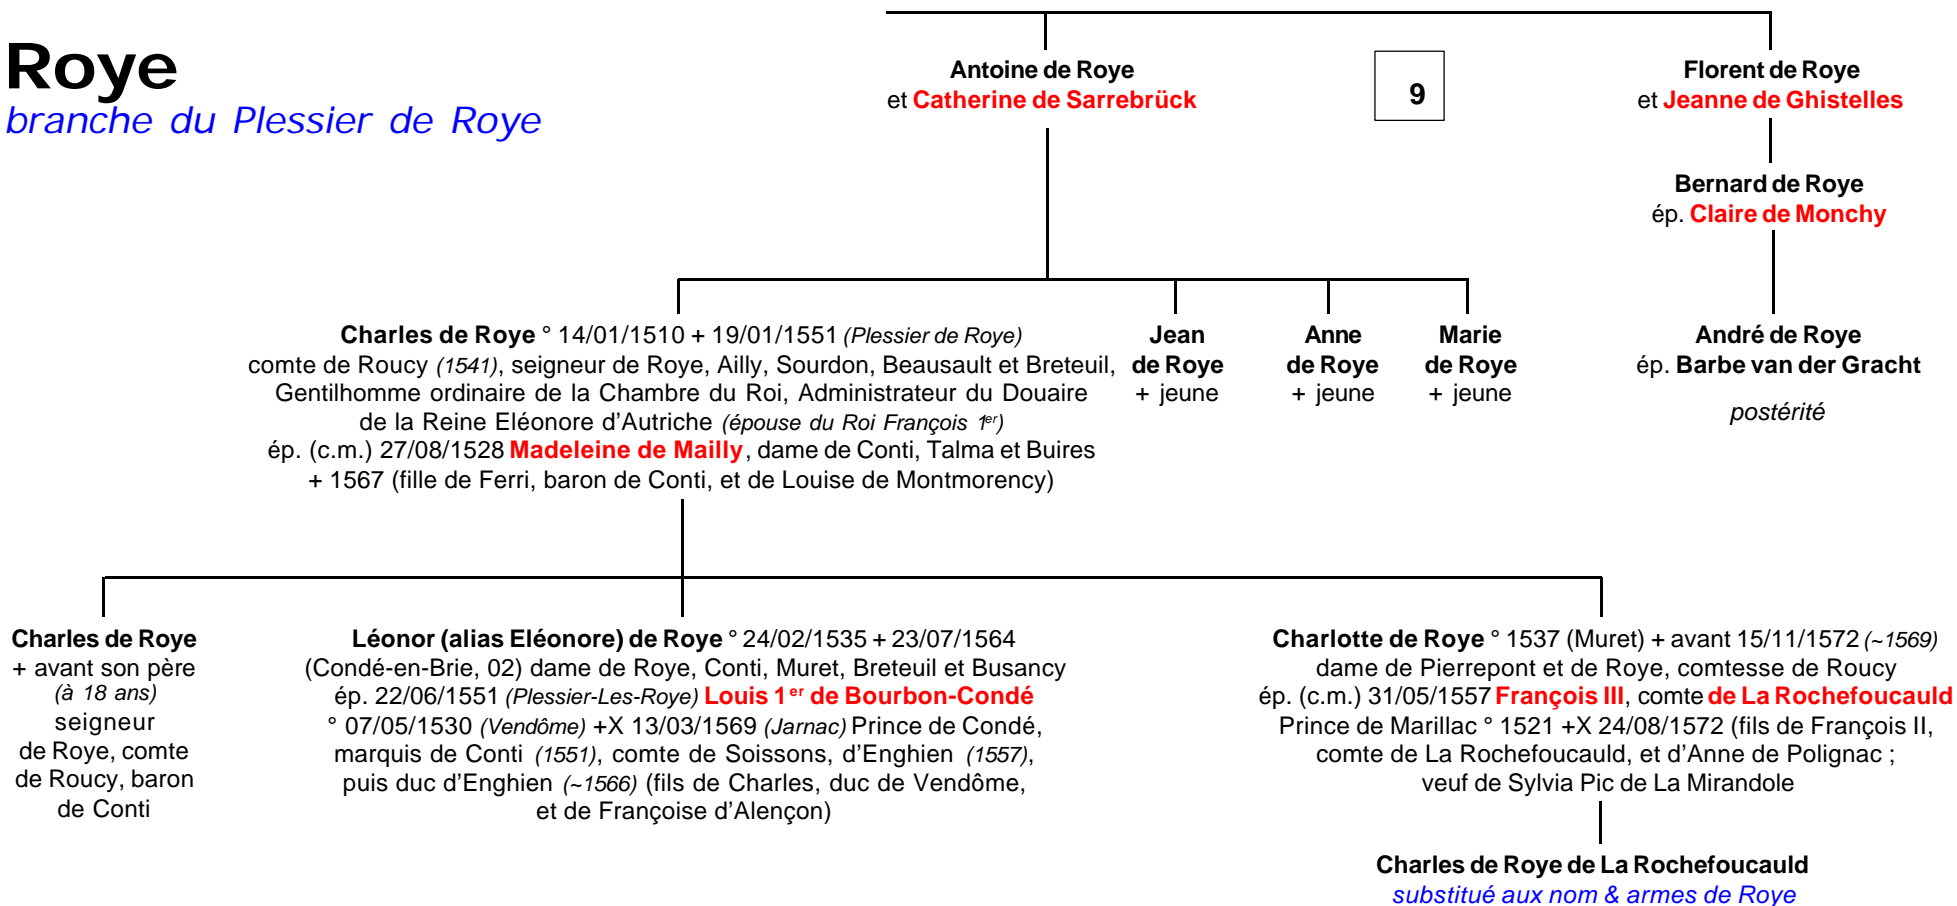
Roye
branche du Plessier de Roye

Antoine de Roye
et Catherine de Sarrebrück

9

Florent de Roye
et Jeanne de Ghistelles

Bernard de Roye
ép. Claire de Monchy

Charles de Roye ° 14/01/1510 + 19/01/1551 (Plessier de Roye)
comte de Roucy (1541), seigneur de Roye, Ailly, Sourdon, Beausault et Breteuil, Gentilhomme ordinaire de la Chambre du Roi, Administrateur du Douaire de la Reine Eléonore d'Autriche (épouse du Roi François 1$^{er}$)
ép. (c.m.) 27/08/1528 Madeleine de Mailly, dame de Conti, Talma et Buires + 1567 (fille de Ferri, baron de Conti, et de Louise de Montmorency)

Jean de Roye + jeune

Anne de Roye + jeune

Marie de Roye + jeune

André de Roye
ép. Barbe van der Gracht

postérité

Charles de Roye
+ avant son père
(à 18 ans)
seigneur de Roye, comte de Roucy, baron de Conti

Léonor (alias Eléonore) de Roye ° 24/02/1535 + 23/07/1564
(Condé-en-Brie, 02) dame de Roye, Conti, Muret, Breteuil et Busancy
ép. 22/06/1551 (Plessier-Les-Roye) Louis 1$^{er}$ de Bourbon-Condé
° 07/05/1530 (Vendôme) +X 13/03/1569 (Jarnac) Prince de Condé, marquis de Conti (1551), comte de Soissons, d'Enghien (1557), puis duc d'Enghien (~1566) (fils de Charles, duc de Vendôme, et de Françoise d'Alençon)

Charlotte de Roye ° 1537 (Muret) + avant 15/11/1572 (~1569)
dame de Pierrepont et de Roye, comtesse de Roucy
ép. (c.m.) 31/05/1557 François III, comte de La Rochefoucauld
Prince de Marillac ° 1521 +X 24/08/1572 (fils de François II, comte de La Rochefoucauld, et d'Anne de Polignac ; veuf de Sylvia Pic de La Mirandole

Charles de Roye de La Rochefoucauld
substitué aux nom & armes de Roye